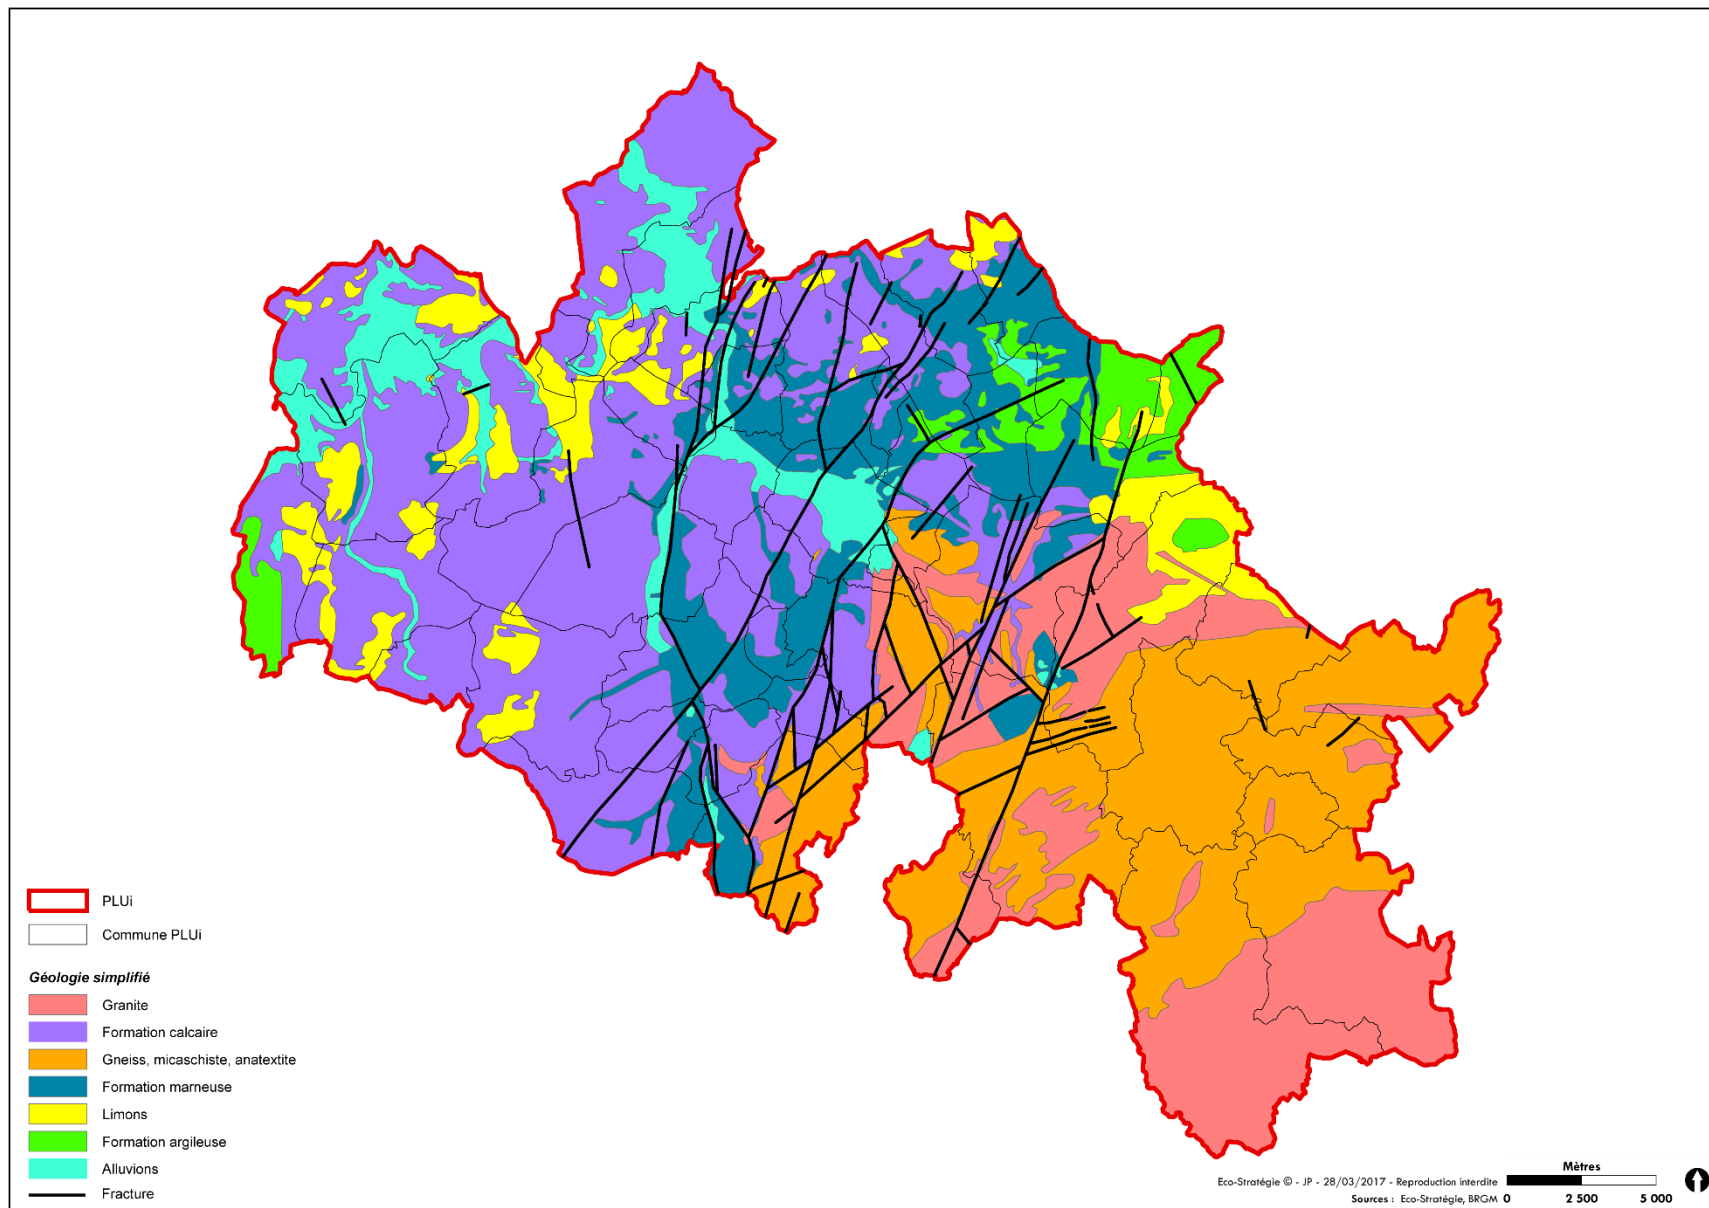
PLUi

Commune PLUi

Géologie simplifié

Granite

Formation calcaire

Gneiss, micaschiste, anatextite

Formation marneuse

Limons

Formation argileuse

Alluvions

Fracture

Eco-Stratégie © - JP - 28/03/2017 - Reproduction interdite

Sources : Eco-Stratégie, BRGM

Mètres

0 2 500 5 000